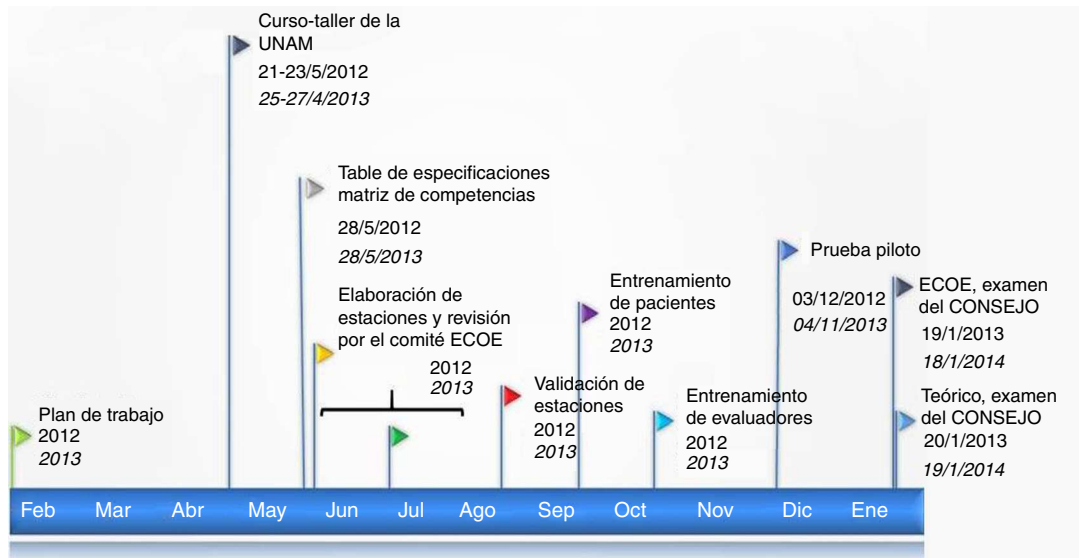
Curso-taller de la UNAM
21-23/5/2012
*25-27/4/2013*

Table de especificaciones matriz de competencias
28/5/2012
*28/5/2013*

Prueba piloto
03/12/2012
*04/11/2013*

Entrenamiento de pacientes
2012
*2013*

ECOE, examen del CONSEJO
19/1/2013
*18/1/2014*

Elaboración de estaciones y revisión por el comité ECOE
2012
*2013*

Validación de estaciones
2012
*2013*

Entrenamiento de evaluadores
2012
*2013*

Teórico, examen del CONSEJO
20/1/2013
*19/1/2014*

Plan de trabajo
2012
*2013*

Feb Mar Abr May Jun Jul Ago Sep Oct Nov Dic Ene